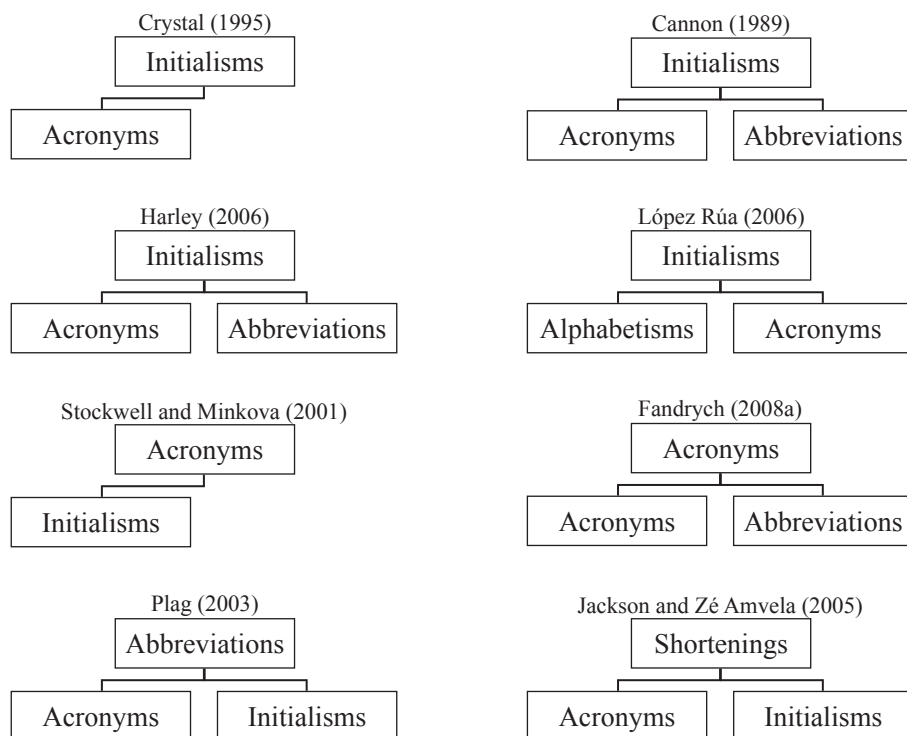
Crystal (1995)
Initialisms
Acronyms

Harley (2006)
Initialisms
Acronyms
Abbreviations

Stockwell and Minkova (2001)
Acronyms
Initialisms

Plag (2003)
Abbreviations
Acronyms
Initialisms

Cannon (1989)
Initialisms
Acronyms
Abbreviations

López Rúa (2006)
Initialisms
Alphabetisms
Acronyms

Fandrych (2008a)
Acronyms
Acronyms
Abbreviations

Jackson and Zé Amvela (2005)
Shortenings
Acronyms
Initialisms